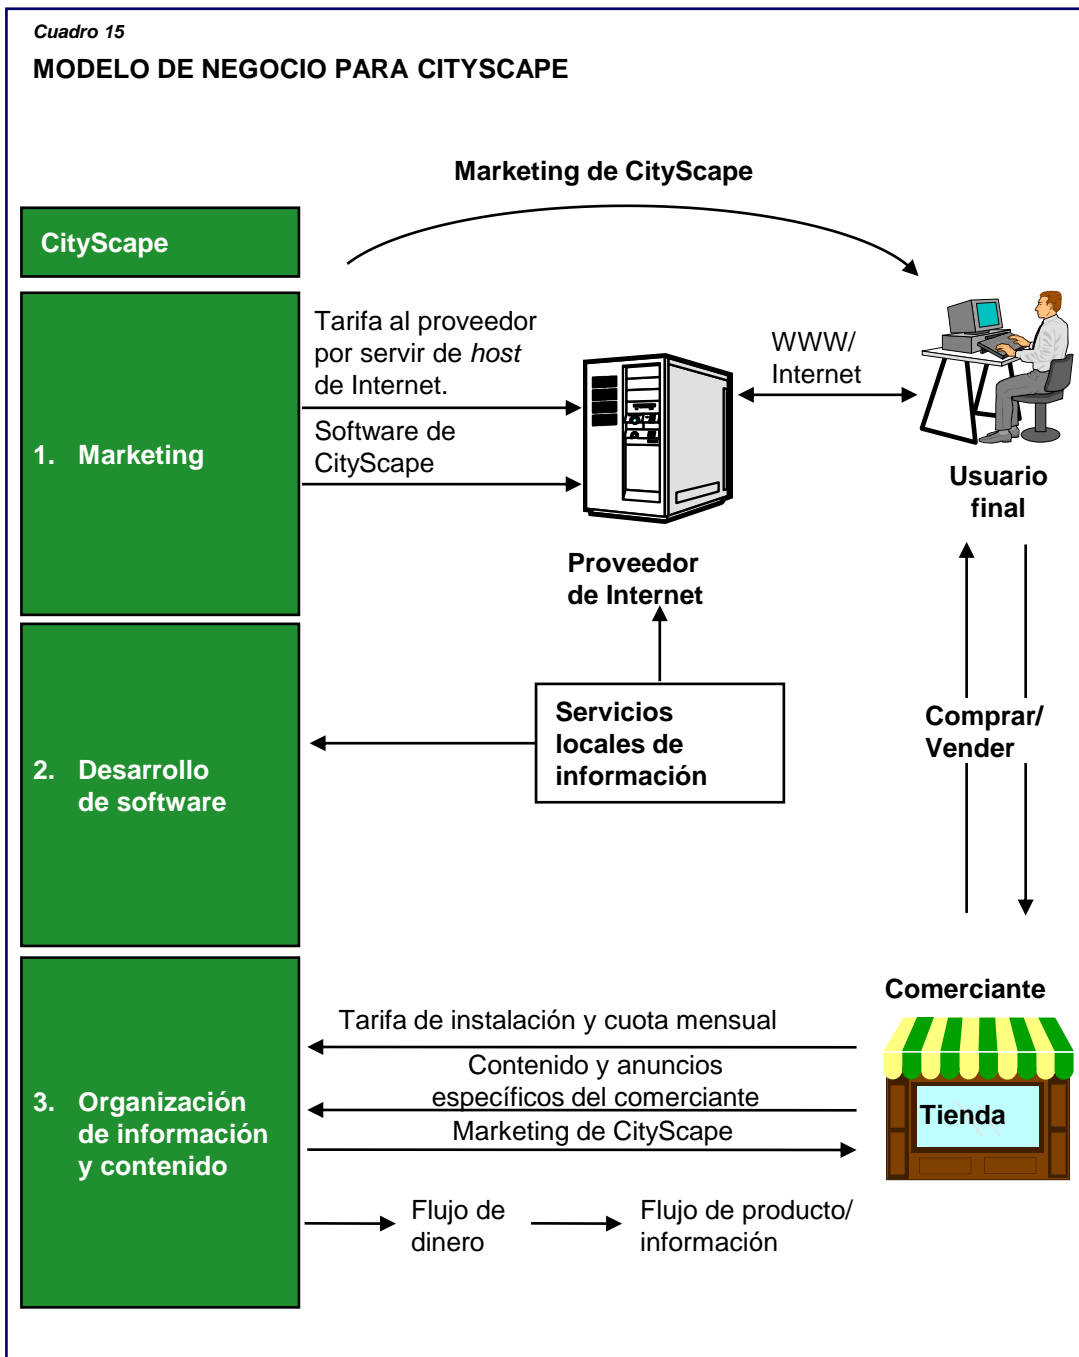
Cuadro 15

MODELO DE NEGOCIO PARA CITYSCAPE

Marketing de CityScape

CityScape

1. Marketing

Tarifa al proveedor por servir de host de Internet.

Software de CityScape

WWW/ Internet

Usuario final

Proveedor de Internet

Servicios locales de información

2. Desarrollo de software

Comprar/ Vender

Comerciante

3. Organización de información y contenido

Tarifa de instalación y cuota mensual

Contenido y anuncios específicos del comerciante

Marketing de CityScape

Tienda

Flujo de dinero

Flujo de producto/ información